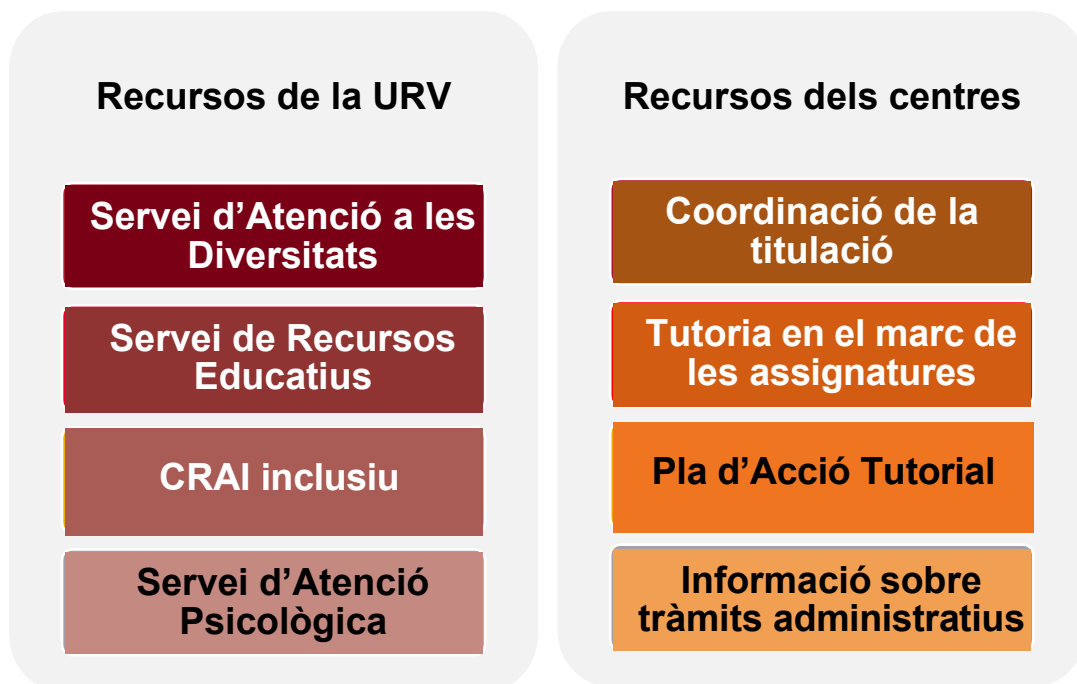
Recursos de la URV

Servei d’Atenció a les Diversitats

Servei de Recursos Educatius

CRAI inclusiu

Servei d’Atenció Psicològica

Recursos dels centres

Coordinació de la titulació

Tutoria en el marc de les assignatures

Pla d’Acció Tutorial

Informació sobre tràmits administratius